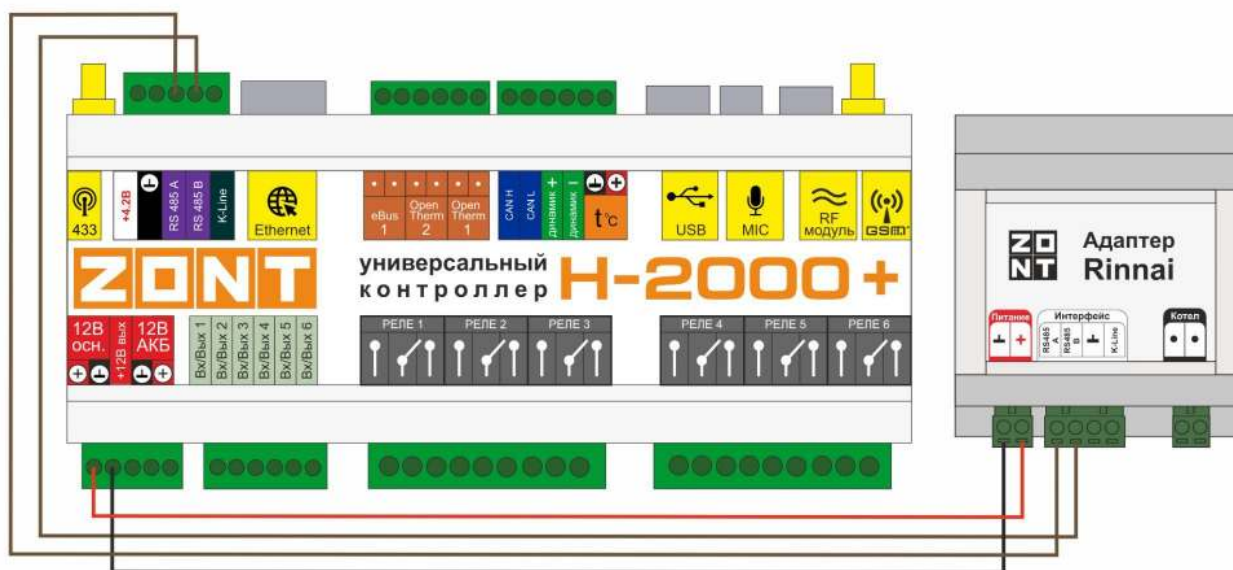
433
+4.2В
RS 485 A
RS 485 B
K-Line
Ethernet
eBus 1
Open Therm 2
Open Therm 1
CAN H
CAN L
динамик +
динамик –
t°c
USB
MIC
RF модуль
GSM

ZONT
универсальный контроллер
H-2000+

12В осн.
+12В вых
12В АКБ
Вх/Вых 1
Вх/Вых 2
Вх/Вых 3
Вх/Вых 4
Вх/Вых 5
Вх/Вых 6
РЕЛЕ 1
РЕЛЕ 2
РЕЛЕ 3
РЕЛЕ 4
РЕЛЕ 5
РЕЛЕ 6

ZONT
Адаптер Rinnai
Питание
Интерфейс
RS485 A
RS485 B
K-Line
Котел